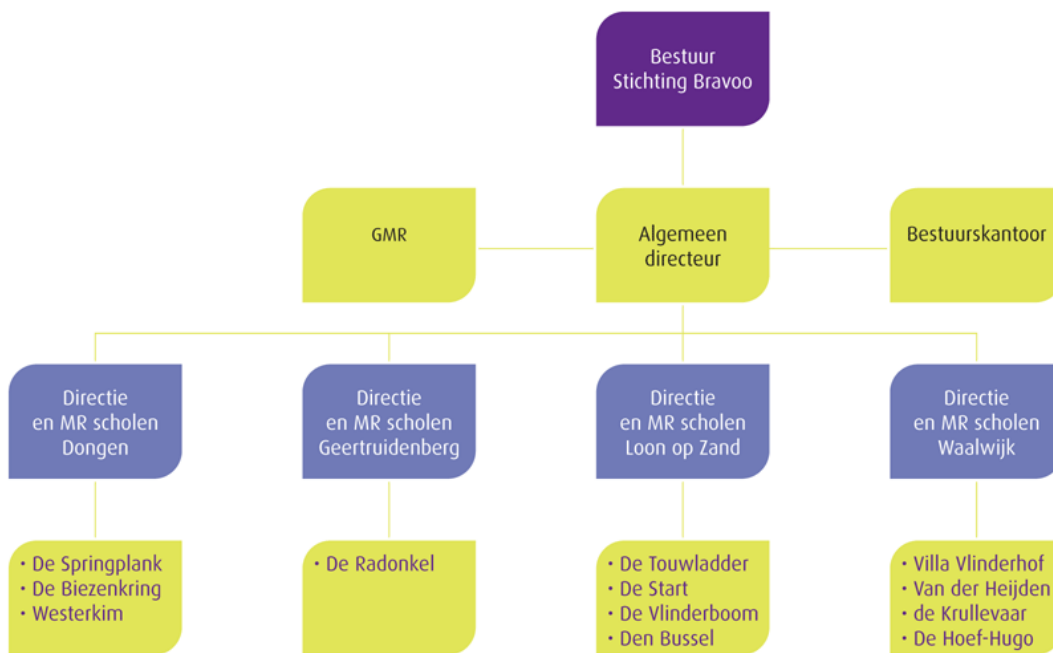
Bestuur
Stichting Bravoo

GMR

Algemeen directeur

Bestuurskantoor

Directie en MR scholen Dongen

Directie en MR scholen Geertruidenberg

Directie en MR scholen Loon op Zand

Directie en MR scholen Waalwijk

• De Springplank
• De Biezenkring
• Westerkim

• De Radonkel

• De Touwladder
• De Start
• De Vlinderboom
• Den Bussel

• Villa Vlinderhof
• Van der Heijden
• de Krullevaar
• De Hoef-Hugo